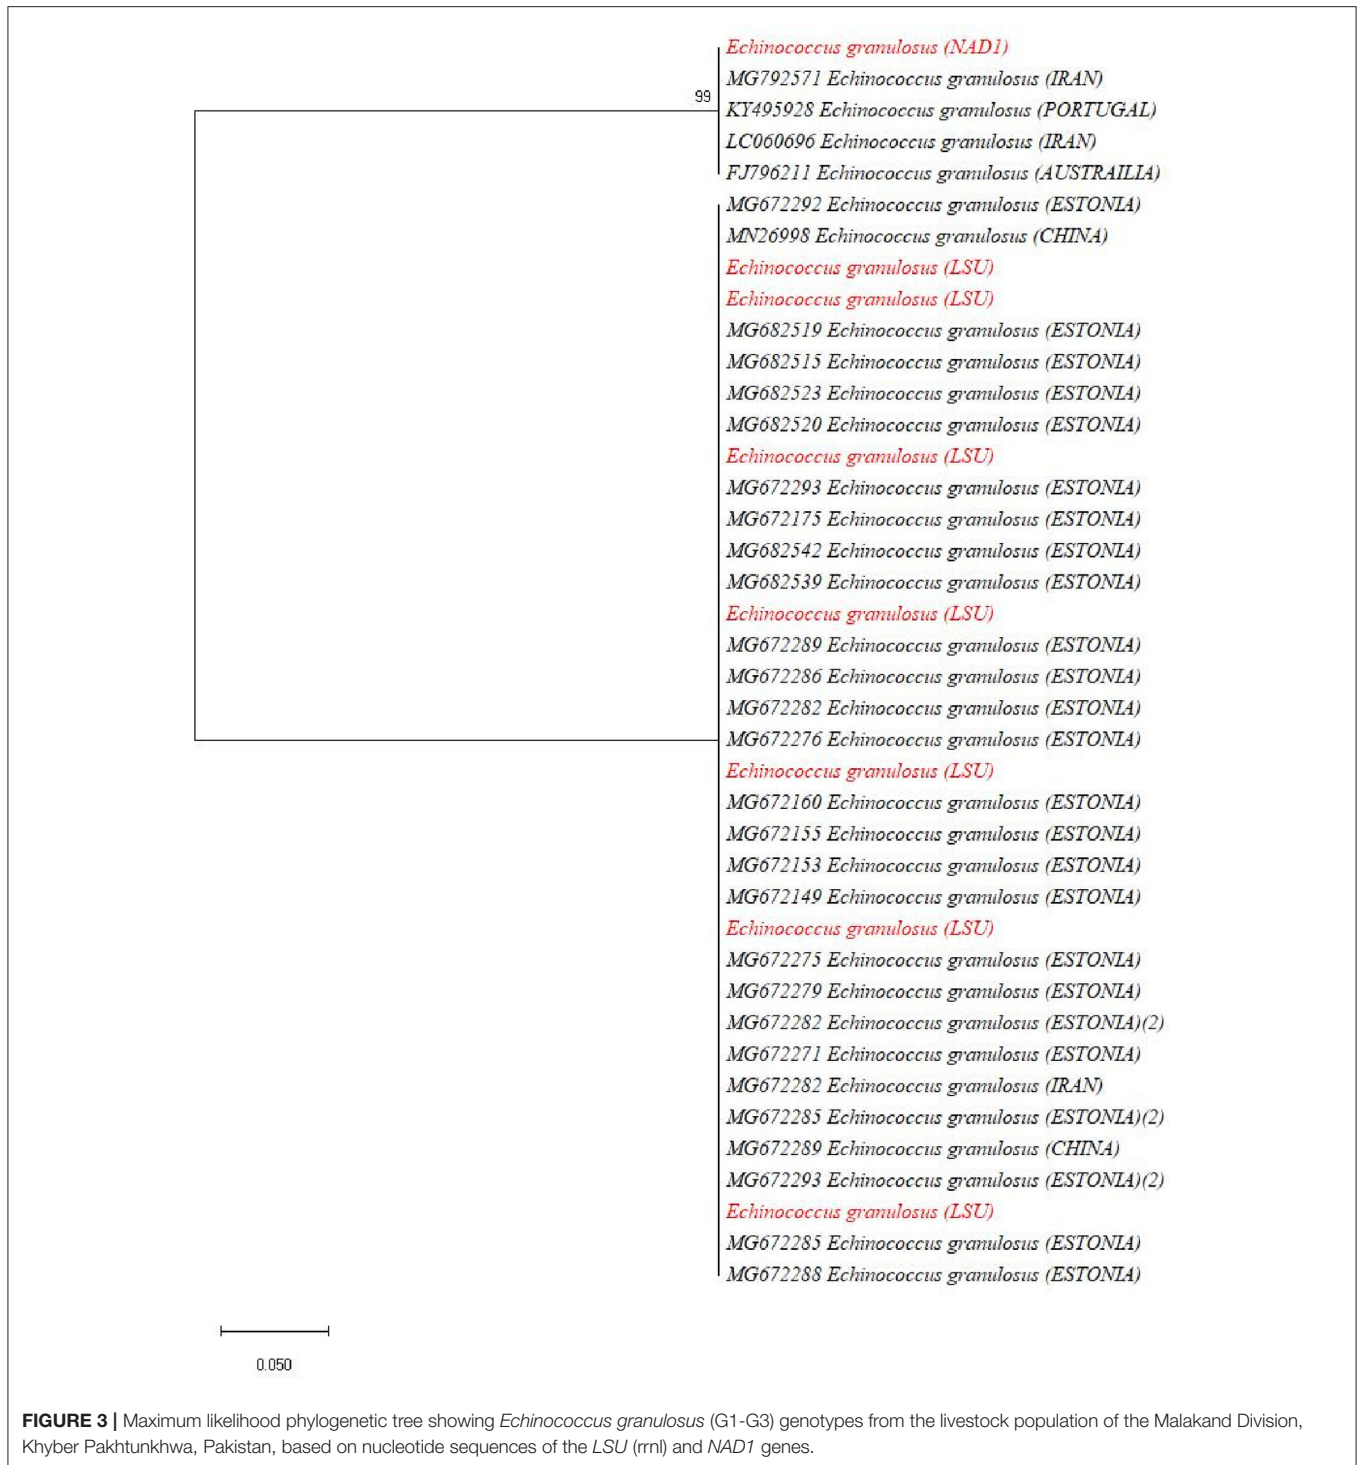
Echinococcus granulosus (NAD1)
MG792571 Echinococcus granulosus (IRAN)
99
KY495928 Echinococcus granulosus (PORTUGAL)
LC060696 Echinococcus granulosus (IRAN)
FJ796211 Echinococcus granulosus (AUSTRAILIA)
MG672292 Echinococcus granulosus (ESTONIA)
MN26998 Echinococcus granulosus (CHINA)
Echinococcus granulosus (LSU)
Echinococcus granulosus (LSU)
MG682519 Echinococcus granulosus (ESTONIA)
MG682515 Echinococcus granulosus (ESTONIA)
MG682523 Echinococcus granulosus (ESTONIA)
MG682520 Echinococcus granulosus (ESTONIA)
Echinococcus granulosus (LSU)
MG672293 Echinococcus granulosus (ESTONIA)
MG672175 Echinococcus granulosus (ESTONIA)
MG682542 Echinococcus granulosus (ESTONIA)
MG682539 Echinococcus granulosus (ESTONIA)
Echinococcus granulosus (LSU)
MG672289 Echinococcus granulosus (ESTONIA)
MG672286 Echinococcus granulosus (ESTONIA)
MG672282 Echinococcus granulosus (ESTONIA)
MG672276 Echinococcus granulosus (ESTONIA)
Echinococcus granulosus (LSU)
MG672160 Echinococcus granulosus (ESTONIA)
MG672155 Echinococcus granulosus (ESTONIA)
MG672153 Echinococcus granulosus (ESTONIA)
MG672149 Echinococcus granulosus (ESTONIA)
Echinococcus granulosus (LSU)
MG672275 Echinococcus granulosus (ESTONIA)
MG672279 Echinococcus granulosus (ESTONIA)
MG672282 Echinococcus granulosus (ESTONIA)(2)
MG672271 Echinococcus granulosus (ESTONIA)
MG672282 Echinococcus granulosus (IRAN)
MG672285 Echinococcus granulosus (ESTONIA)(2)
MG672289 Echinococcus granulosus (CHINA)
MG672293 Echinococcus granulosus (ESTONIA)(2)
Echinococcus granulosus (LSU)
MG672285 Echinococcus granulosus (ESTONIA)
MG672288 Echinococcus granulosus (ESTONIA)

0.050

FIGURE 3 | Maximum likelihood phylogenetic tree showing Echinococcus granulosus (G1-G3) genotypes from the livestock population of the Malakand Division, Khyber Pakhtunkhwa, Pakistan, based on nucleotide sequences of the LSU (rrnl) and NAD1 genes.